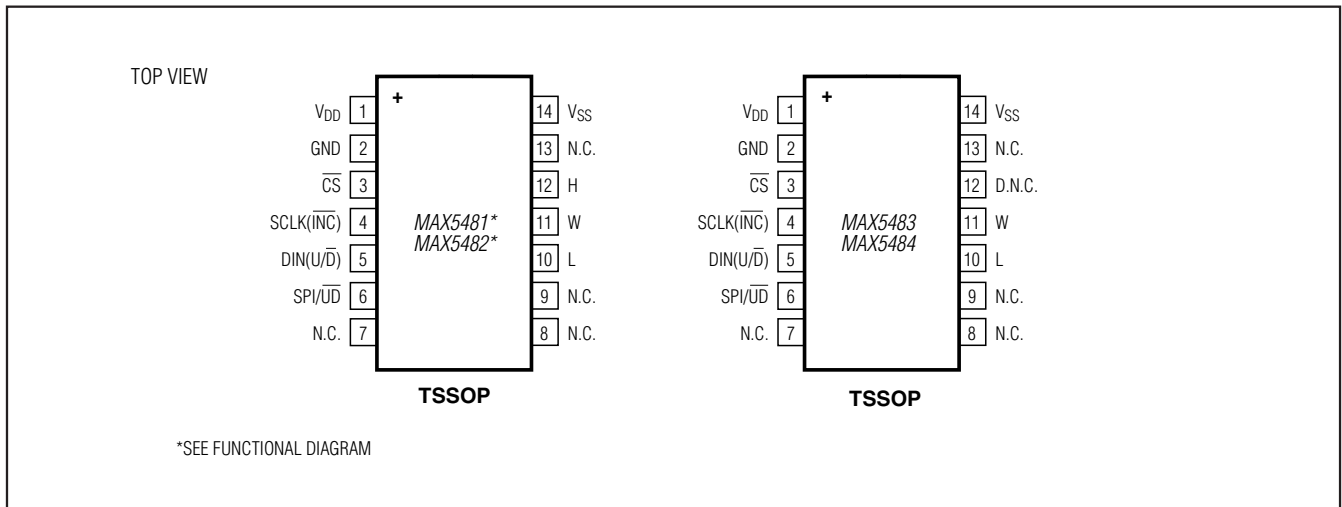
TOP VIEW

$V_{DD}$ 1
GND 2
$\overline{CS}$ 3
SCLK($\overline{INC}$) 4
DIN(U/$\overline{D}$) 5
SPI/$\overline{UD}$ 6
N.C. 7

+

MAX5481*
MAX5482*

14 $V_{SS}$
13 N.C.
12 H
11 W
10 L
9 N.C.
8 N.C.

TSSOP

$V_{DD}$ 1
GND 2
$\overline{CS}$ 3
SCLK($\overline{INC}$) 4
DIN(U/$\overline{D}$) 5
SPI/$\overline{UD}$ 6
N.C. 7

+

MAX5483
MAX5484

14 $V_{SS}$
13 N.C.
12 D.N.C.
11 W
10 L
9 N.C.
8 N.C.

TSSOP

*SEE FUNCTIONAL DIAGRAM